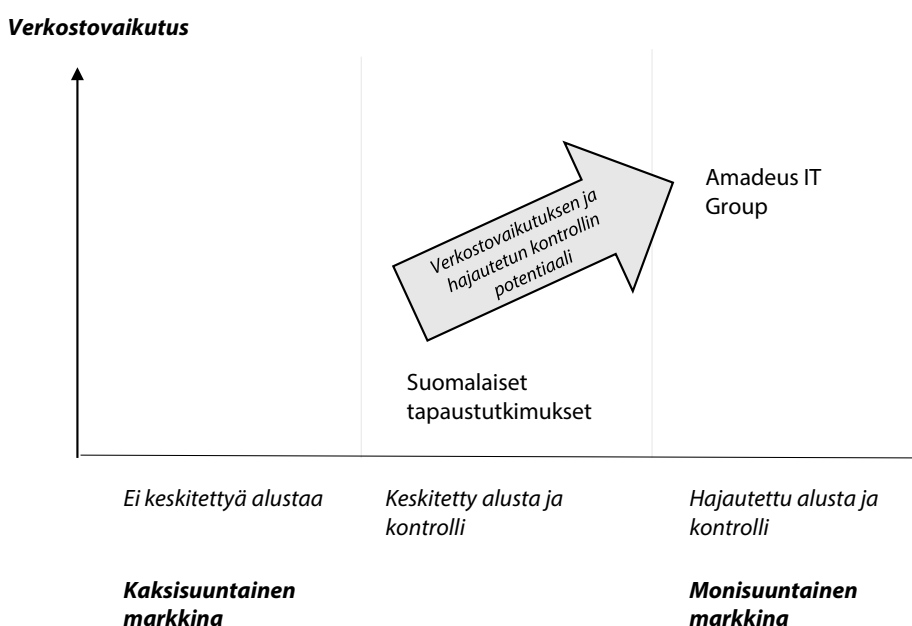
Verkostovaikutus

Verkostovaikutuksen ja hajautetun kontrollin potentiaali

Amadeus IT Group

Suomalaiset tapaustutkimukset

Ei keskitettyä alustaa

Keskitetty alusta ja kontrolli

Hajautettu alusta ja kontrolli

Kaksisuuntainen markkina

Monisuuntainen markkina